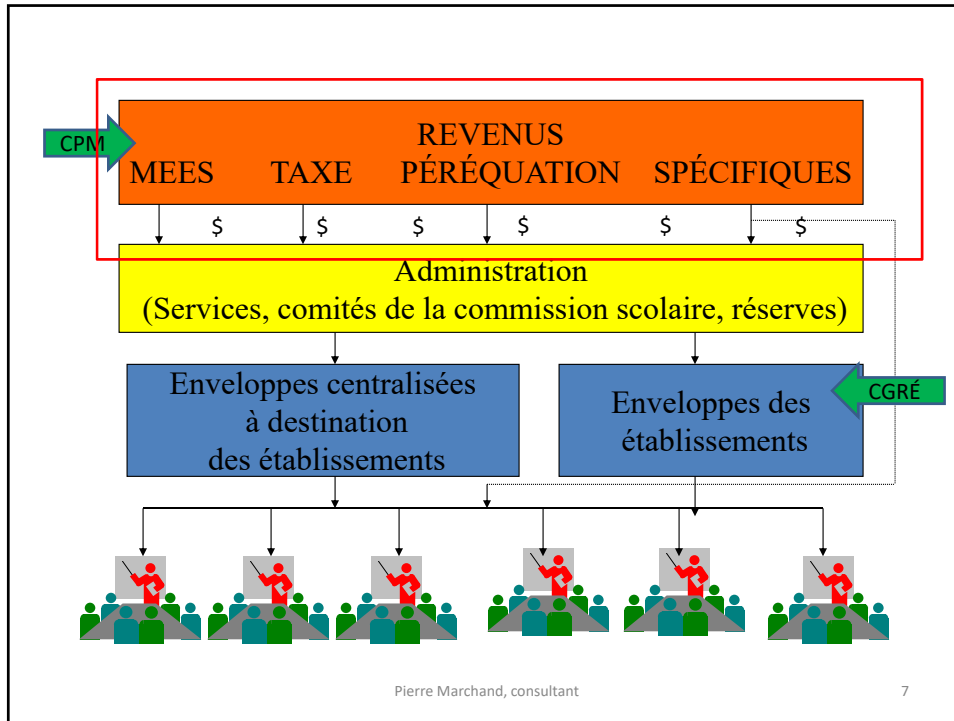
CPM

REVENUS
MEES TAXE PÉRÉQUATION SPÉCIFIQUES

$ $ $ $ $ $

Administration
(Services, comités de la commission scolaire, réserves)

Enveloppes centralisées à destination des établissements

Enveloppes des établissements

CGRÉ

Pierre Marchand, consultant

7